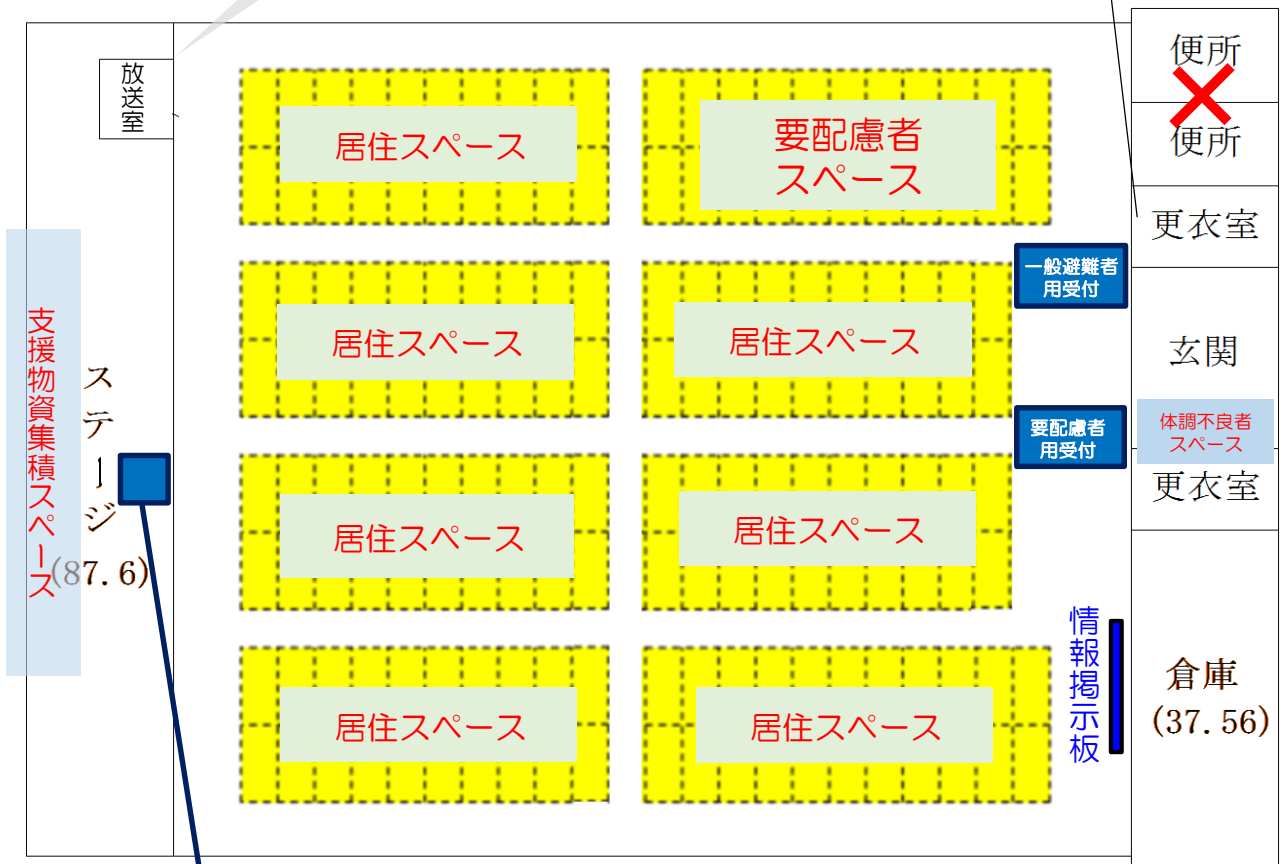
放送室

居住スペース

要配慮者スペース

便所

便所

更衣室

一般避難者用受付

支援物資集積スペース

ステージ(87.6)

居住スペース

居住スペース

玄関

要配慮者用受付

体調不良者スペース

更衣室

居住スペース

居住スペース

情報掲示板

倉庫(37.56)

居住スペース

居住スペース